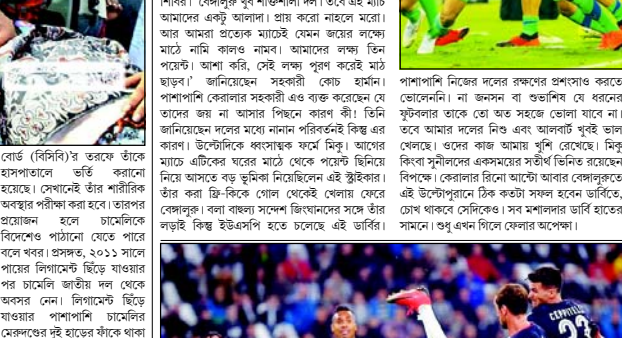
বোর্ড (বিসিবি)'র তরফে তাঁকে হাসপাতালে ভর্তি করানো হয়েছে। সেখানেই তাঁর শারীরিক অবস্থার পরীক্ষা করা হবে। তারপর প্রয়োজন হলে চামেলিকে বিদেশেও পাঠানো যেতে পারে বলে খবর। প্রসঙ্গত, ২০১১ সালে পায়ের লিগামেন্ট ছিঁড়ে যাওয়ার পর চামেলি জাতীয় দল থেকে অবসর নেন। লিগামেন্ট ছিঁড়ে যাওয়ার পাশাপাশি চামেলির মেরুদণ্ডের দুই হাড়ের ফাঁকে থাকা

শিবির। বেঙ্গালুরু খুব শক্তিশালী দল। তবে এই ম্যাচ আমাদের একটু আলাদা। প্রায় করো নাহলে মরো। আর আমরা প্রত্যেক ম্যাচেই যেমন জয়ের লক্ষ্যে মাঠে নামি কালও নামব। আমাদের লক্ষ্য তিন পয়েন্ট। আশা করি, সেই লক্ষ্য পূরণ করেই মাঠ ছাড়ব।' জানিয়েছেন সহকারী কোচ হার্মান। পাশাপাশি কেরালার সহকারী এও ব্যক্ত করেছেন যে তাদের জয় না আসার পিছনে কারণ কী! তিনি জানিয়েছেন দলের মধ্যে নানান পরিবর্তনই কিছু এর কারণ। উল্টোদিকে ধ্বংসাত্মক ফর্মে মিকু। আগের ম্যাচে এটিকের ঘরের মাঠে থেকে পয়েন্ট ছিনিয়ে নিয়ে আসতে বড় ভূমিকা নিয়েছিলেন এই স্ট্রাইকার। তাঁর করা ফ্রি-কিকে গোল থেকেই খেলায় ফেরে বেঙ্গালুরু। বলা বাহুল্য সন্দেশ জিংঘানদের সঙ্গে তাঁর লড়াই কিন্তু ইউএসপি হতে চলেছে এই ডার্বির।

পাশাপাশি নিজের দলের রক্ষণের প্রশংসাও করতে ভোলেননি। না জনসন বা শুভাশিস যে ধরনের ফুটবলার তাকে তো অত সহজে ভোলা যাবে না। তবে আমার দলের নিশু এবং আলবার্ট খুবই ভাল খেলছে। ওদের কাজ আমায় খুশি রেখেছে। মিকু কিংবা সুনীলদের একসময়ের সতীর্থ ভিনিত রয়েছেন বিপক্ষে। কেরালার রিনো আন্টো আবার বেঙ্গালুরুতে এই উল্টোপুরানে ঠিক কতটা সফল হবেন ডার্বিতে, চোখ থাকবে সেদিকেও। সব মশালদার ডার্বি হাতের সামনে। শুধু এখন গিলে ফেলার অপেক্ষা।